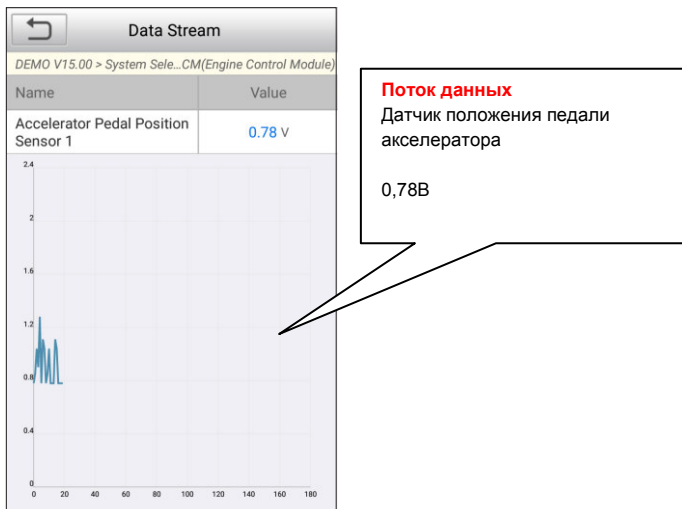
Data Stream

DEMO V15.00 > System Sele...CM(Engine Control Module)

| Name | Value |
|---|---|
| Accelerator Pedal Position Sensor 1 | 0.78 V |

2.4
2
1.6
1.2
0.8
0.4
0
0 20 40 60 80 100 120 140 160 180

Поток данных
Датчик положения педали акселератора

0,78В